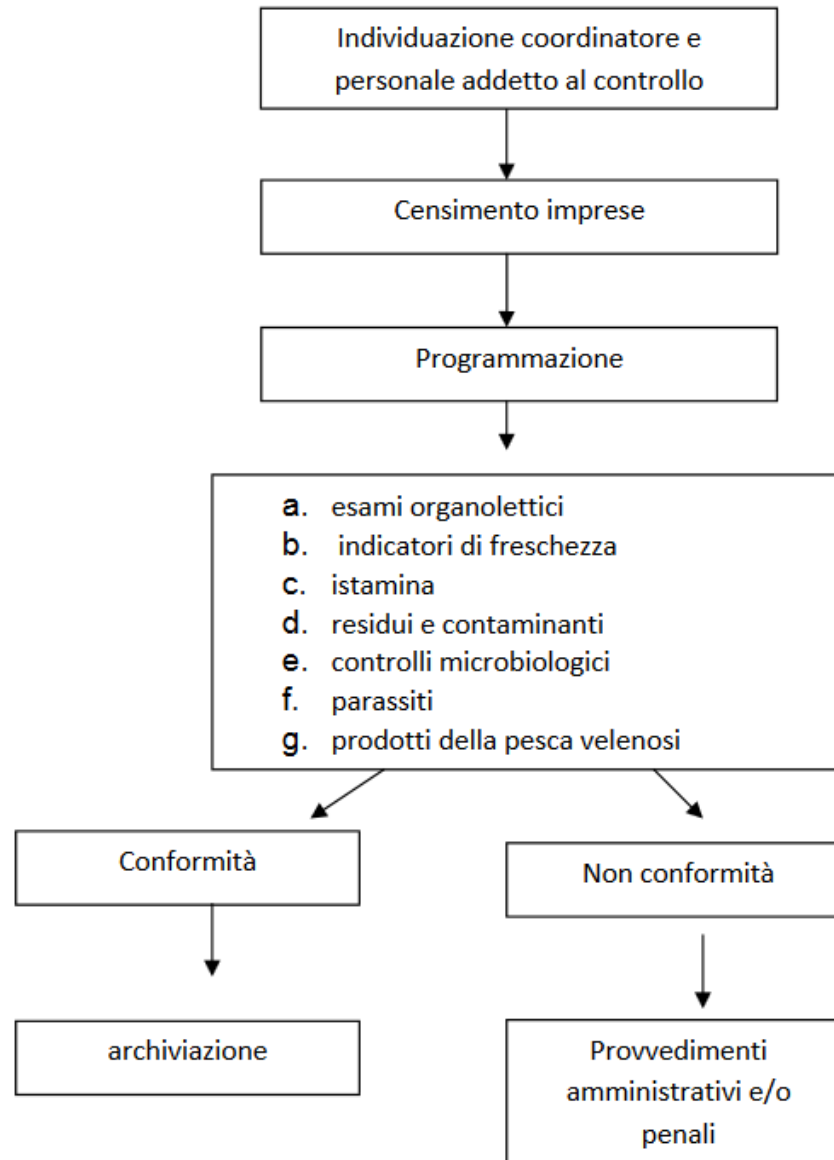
Individuazione coordinatore e personale addetto al controllo

Censimento imprese

Programmazione

a. esami organolettici
b. indicatori di freschezza
c. istamina
d. residui e contaminanti
e. controlli microbiologici
f. parassiti
g. prodotti della pesca velenosi

Conformità

Non conformità

archiviazione

Provvedimenti amministrativi e/o penali